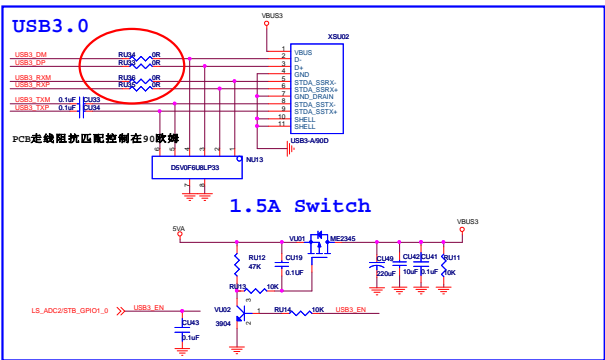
USB3.0

VBUS3

XSU02

USB3_DM
USB3_DP
USB3_RXM
USB3_RXP
USB3_TXM
USB3_TXP

RU34 0R
RU35 0R
RU36 0R
RU37 0R

0.1uF CU33
0.1uF CU34

1 VBUS
2 D-
3 D+
4 GND
5 STDA_SSRX-
6 STDA_SSRX+
7 GND_DRAIN
8 STDA_SSTX-
9 STDA_SSTX+
10 SHELL
11 SHELL

USB3-A/90D

PCB走线阻抗匹配控制在90欧姆

6 5 4 3 2 1

NU13

D5V0F6U8LP33

1.5A Switch

5VA

VU01

ME2345

VBUS3

RU12
47K

CU19
0.1uF

CU49
220uF

CU42
10uF

CU41
0.1uF

RU11
10K

RU13 10K

LS_ADC2/STB_GPIO1_0

USB3_EN

VU02
3904

RU14 10K

USB3_EN

CU43
0.1uF